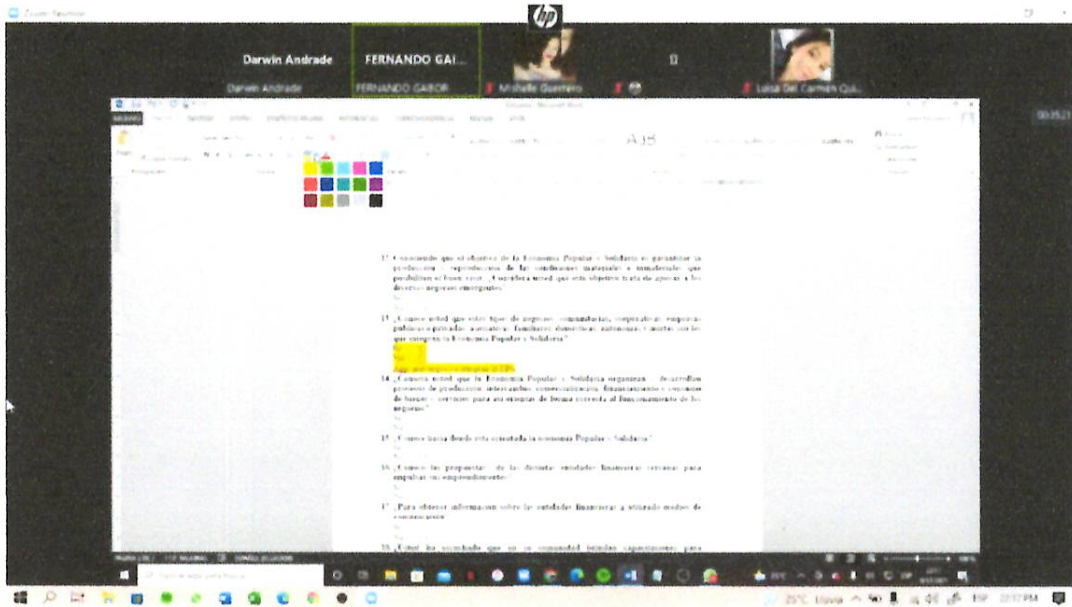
Zoom Reunión

Darwin Andrade
Darwin Andrade

FERNANDO GAI...
FERNANDO GABOR

Michelle Guerrero

Luisa Del Carmen Qui...

00:35:21

12. Considerando que el objetivo de la Economía Popular y Solidaria es garantizar la producción y reproducción de las condiciones materiales e inmateriales que posibiliten el buen vivir. ¿Considera usted que este objetivo trata de apoyar a los diversos negocios emergentes?

13. ¿Conoce usted que estos tipos de negocios: comunitarias, cooperativas, empresas públicas o privadas, asociativas, familiares, domésticas, autónomas y mixtas; son los que integran la Economía Popular y Solidaria?

14. ¿Conoce usted que la Economía Popular y Solidaria organizan y desarrollan procesos de producción, intercambio, comercialización, financiamiento y consumo de bienes y servicios para así ejecutar de forma correcta el funcionamiento de los negocios?

15. ¿Conoce hacia donde esta orientada la economía Popular y Solidaria?

16. ¿Conoce las propuestas de las distintas entidades financieras externas para impulsar su emprendimiento?

17. ¿Para obtener información sobre las entidades financieras a utilizado medios de comunicación

18. ¿Usted ha escuchado que en su comunidad brinden capacitaciones para

25°C Lluvia ESP 2:17 PM